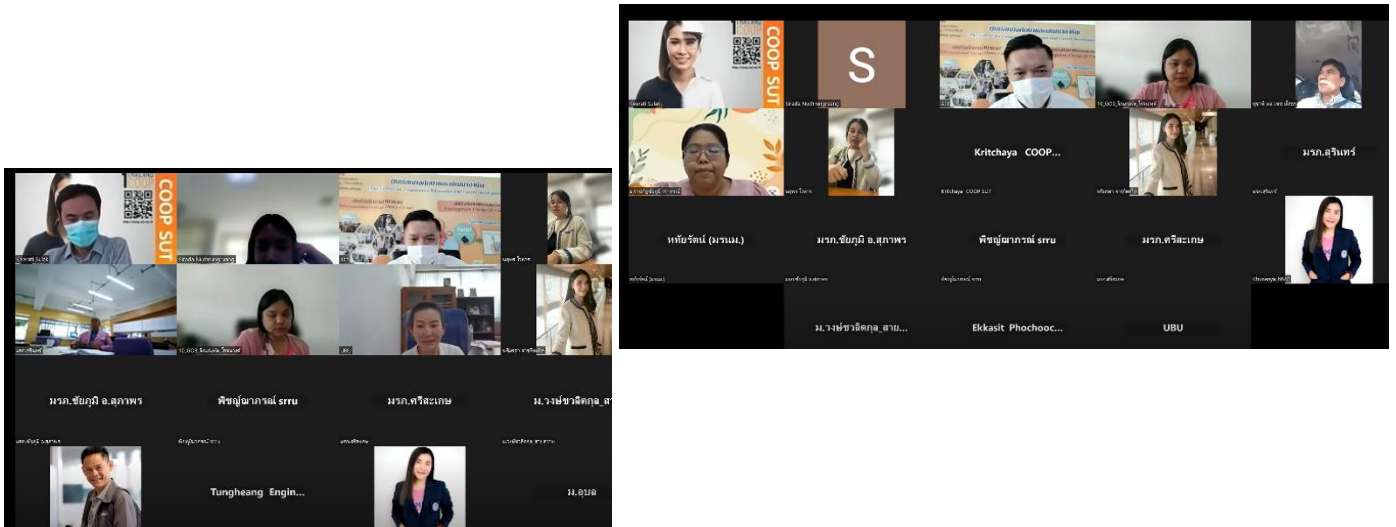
COOP SUT

S

Kritchaya COOP...

มรภ.สุรินทร์

หทัยรัตน์ (มรนม.)

มรภ.ชัยภูมิ อ.สุภาพร

พิชญ์ฌาภรณ์ srru

มรภ.ศรีสะเกษ

ม.วงษ์ชวลิตกุล_สาย...

Ekkasit Phochooc...

UBU

COOP SUT

มรภ.ชัยภูมิ อ.สุภาพร

พิชญ์ฌาภรณ์ srru

มรภ.ศรีสะเกษ

ม.วงษ์ชวลิตกุล_สา

Tungheang Engin...

ม.อุบล